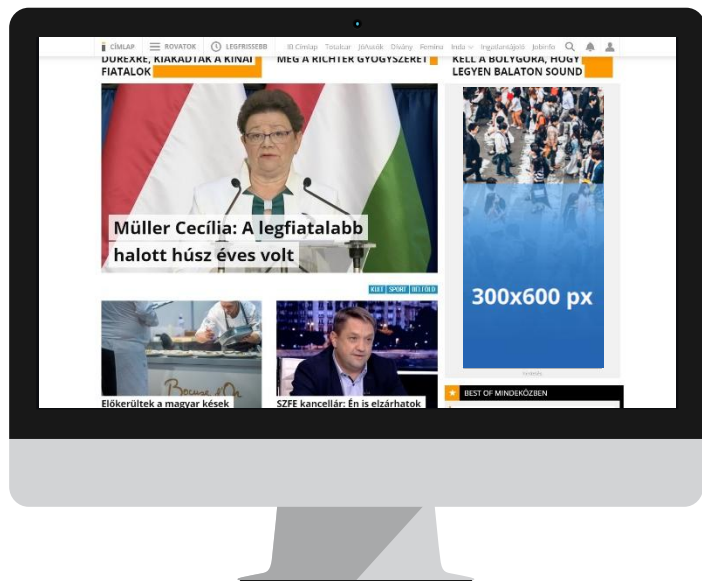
CÍMLAP ROVATOK LEGFRISSEBB Címlap Totalcar Jólvasok Dívány Femina Index Ingatlanajánló Jobinfo

DUREXRE, KIAKADTAK A KÍNAI FIATALOK

MEG A RICHTER GYÓGYSZERET

KELL A BOLYGÓRA, HOGY LEGYEN BALATON SOUND

Müller Cecília: A legfiatalabb halott húsz éves volt

KULT SPORT BELFÖLD

300x600 px

Előkerültek a magyar kések

SZFE kancellár: Én is elzárhatok

BEST OF MINDEKÖZBEN